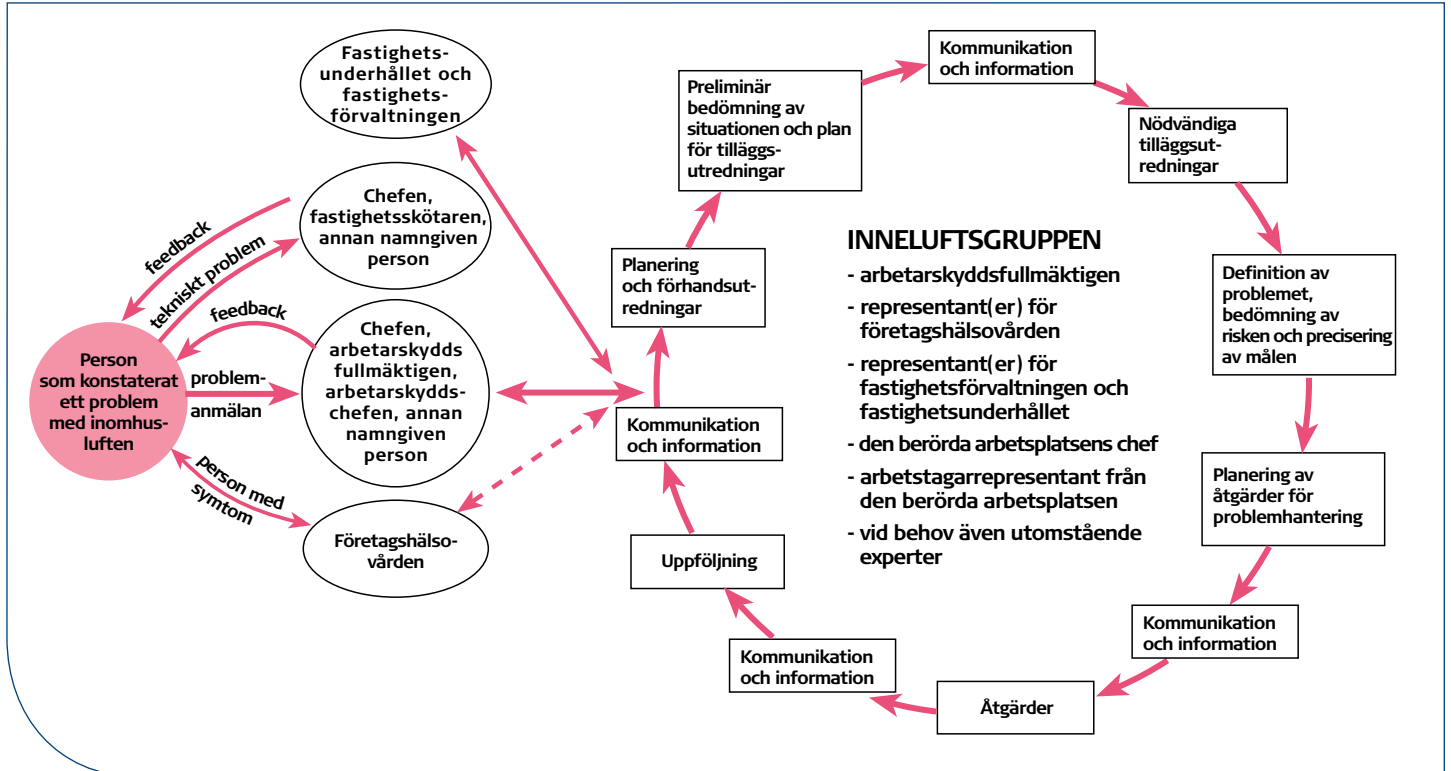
Fastighetsunderhållet och fastighetsförvaltningen

Chefen, fastighetsskötaren, annan namngiven person

feedback

tekniskt problem

feedback

Person som konstaterat ett problem med inomhusluften

problemanmälan

Chefen, arbetarskydds fullmäktigen, arbetarskyddschefen, annan namngiven person

person med symtom

Företagshälsovården

Preliminär bedömning av situationen och plan för tilläggsutredningar

Kommunikation och information

Nödvändiga tilläggsutredningar

Planering och förhandsutredningar

INNELUFTSGRUPPEN
- arbetarskyddsfullmäktigen
- representant(er) för företagshälsovården
- representant(er) för fastighetsförvaltningen och fastighetsunderhållet
- den berörda arbetsplatsens chef
- arbetstagarrepresentant från den berörda arbetsplatsen
- vid behov även utomstående experter

Definition av problemet, bedömning av risken och precisering av målen

Kommunikation och information

Planering av åtgärder för problemhantering

Uppföljning

Kommunikation och information

Kommunikation och information

Åtgärder